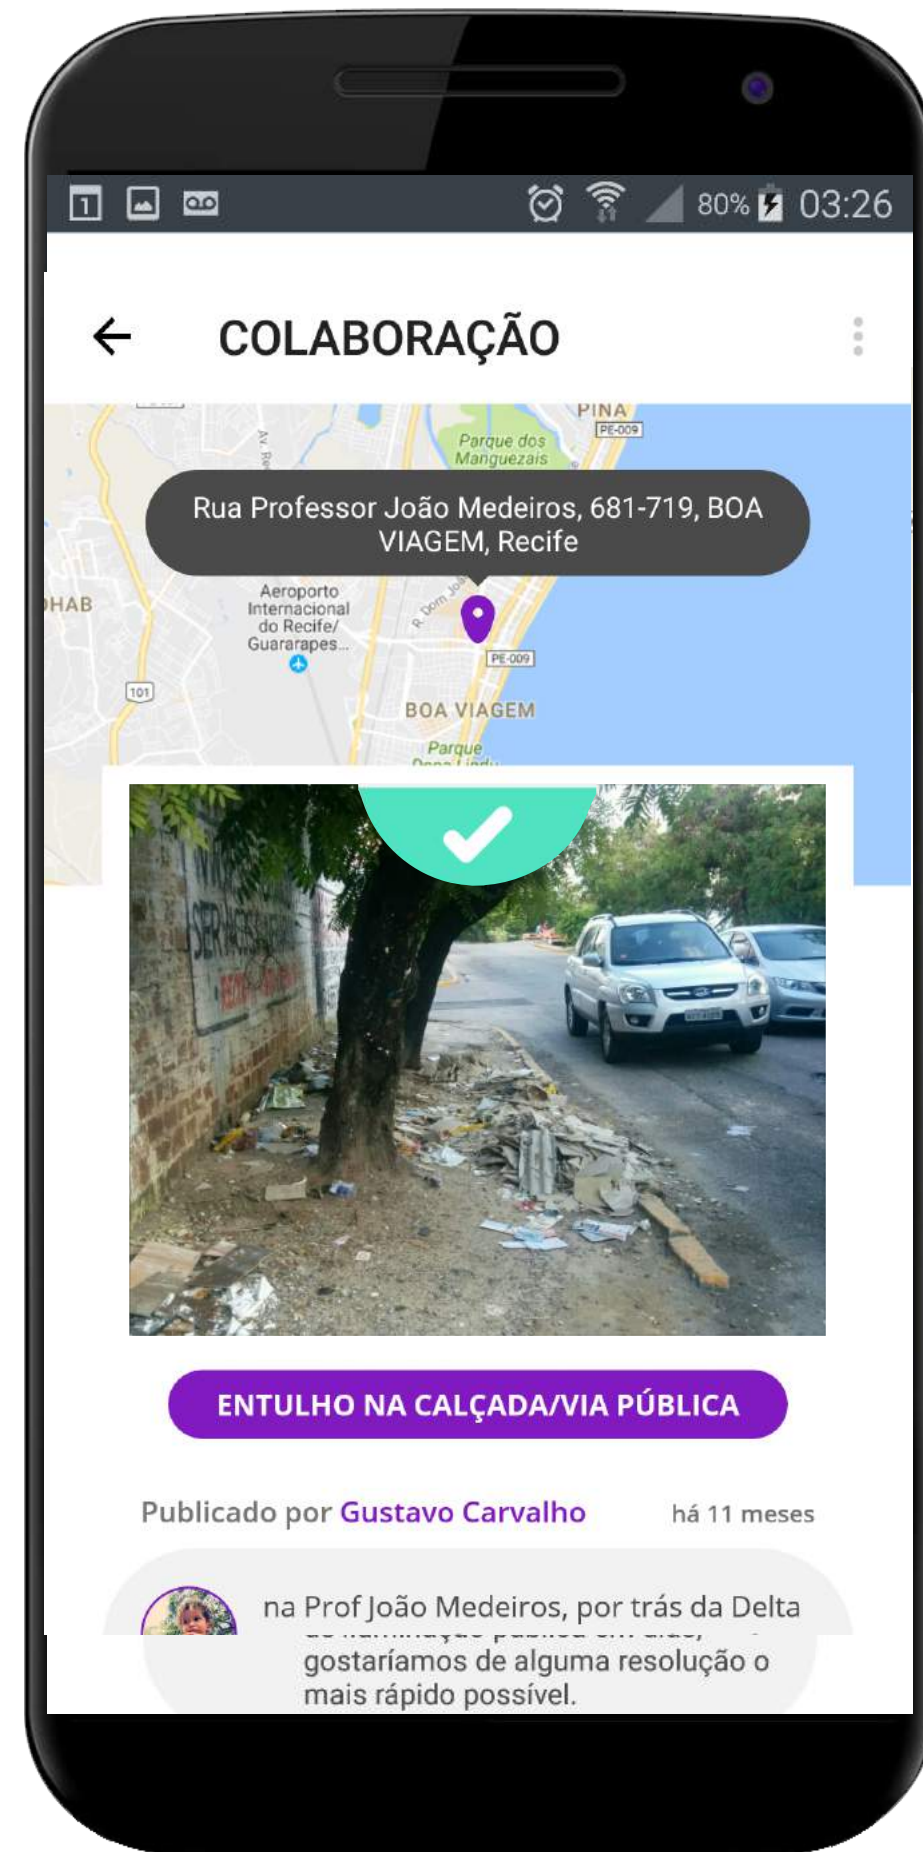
80% 03:26

COLABORAÇÃO

PINA
PE-009
Parque dos Manguezais
Rua Professor João Medeiros, 681-719, BOA VIAGEM, Recife
HAB
Aeroporto Internacional do Recife/ Guararapes...
R. Dom João
PE-009
101
BOA VIAGEM
Parque

ENTULHO NA CALÇADA/VIA PÚBLICA

Publicado por Gustavo Carvalho há 11 meses

na Prof João Medeiros, por trás da Delta
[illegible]
gostaríamos de alguma resolução o mais rápido possível.